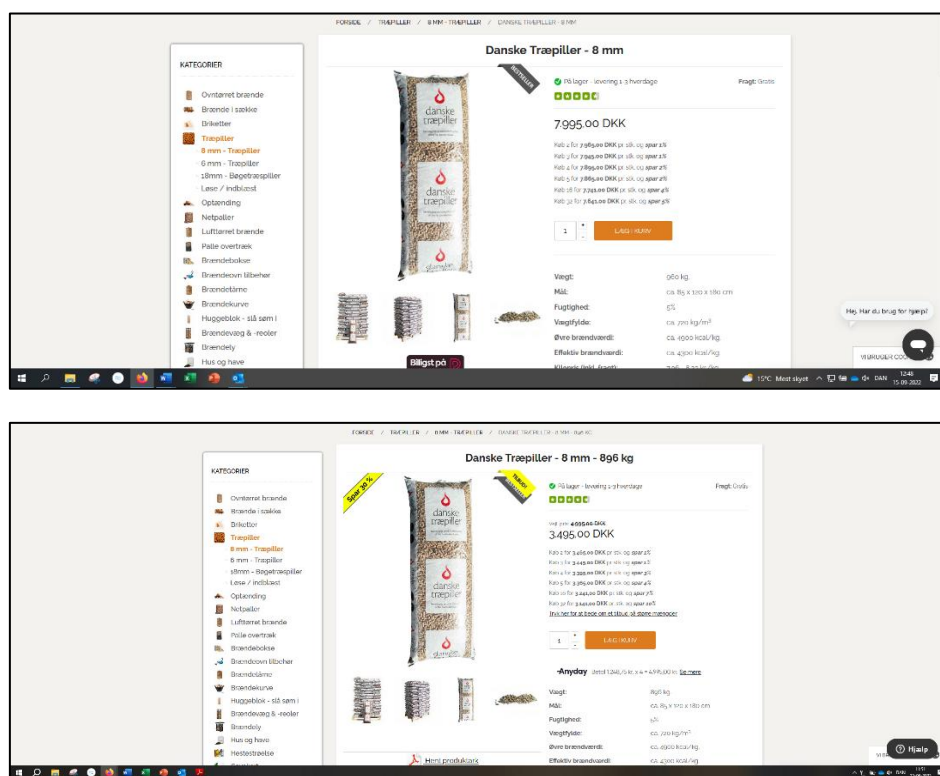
FORSIDE / TRÆPILLER / 8 MM - TRÆPILLER / DANSKE TRÆPILLER - 8 MM

KATEGORIER

Ovntørret brænde
Brænde i sække
Briketter
Træpiller
8 mm - Træpiller
6 mm - Træpiller
18mm - Bøgetræspiller
Løse / indblæst
Optænding
Netpaller
Lufttørret brænde
Palle overtræk
Brændeboske
Brændeovn tilbehør
Brændetåme
Brændekurve
Huggeblok - slå søm i
Brændevæg & -reoler
Brændely
Hus og have

Danske Træpiller - 8 mm

BESTSELLER

danske træpiller

På lager - levering 1-3 hverdage
Fragt: Gratis

7.995,00 DKK

Køb 2 for 7.985,00 DKK pr. stk. og spar 1%
Køb 3 for 7.945,00 DKK pr. stk. og spar 1%
Køb 4 for 7.895,00 DKK pr. stk. og spar 2%
Køb 5 for 7.865,00 DKK pr. stk. og spar 2%
Køb 18 for 7.721,00 DKK pr. stk. og spar 4%
Køb 32 for 7.641,00 DKK pr. stk. og spar 5%

1
LÆG I KURV

Vægt: 960 kg.
Mål: ca. 85 x 120 x 180 cm
Fugtighed: 5%
Vægtfylde: ca. 720 kg/m²
Øvre brændværdi: ca. 4500 kcal/kg.
Effektiv brændværdi: ca. 4300 kcal/kg
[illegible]

Billigst på

Hej. Har du brug for hjælp?

VURDERGER COO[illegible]

15°C Mest skyet DAN 12:48 15-09-2022

FORSIDE / TRÆPILLER / 8 MM - TRÆPILLER / DANSKE TRÆPILLER - 8 MM - 896 KG

KATEGORIER

Ovntørret brænde
Brænde i sække
Briketter
Træpiller
8 mm - Træpiller
6 mm - Træpiller
18mm - Bøgetræspiller
Løse / indblæst
Optænding
Netpaller
Lufttørret brænde
Palle overtræk
Brændeboske
Brændeovn tilbehør
Brændetåme
Brændekurve
Huggeblok - slå søm i
Brændevæg & -reoler
Brændely
Hus og have
Hestestrøelse

Danske Træpiller - 8 mm - 896 kg

Spar 30 %

danske træpiller

På lager - levering 1-3 hverdage
Fragt: Gratis

Før pris: 4.995,00 DKK
3.495,00 DKK

Køb 2 for 3.465,00 DKK pr. stk. og spar 1%
Køb 3 for 3.445,00 DKK pr. stk. og spar 1%
Køb 4 for 3.399,00 DKK pr. stk. og spar 3%
Køb 5 for 3.365,00 DKK pr. stk. og spar 4%
Køb 10 for 3.241,00 DKK pr. stk. og spar 7%
Køb 30 for 3.141,00 DKK pr. stk. og spar 10%
Tryk her for at bede om et tilbud på større mængder

1
LÆG I KURV

Anyday delbetal 1.248,75 kr. x 4 = 4.995,00 kr. Se mere

Vægt: 896 kg.
Mål: ca. 85 x 120 x 180 cm
Fugtighed: 5%
Vægtfylde: ca. 720 kg/m³
Øvre brændværdi: ca. 4900 kcal/kg.
Effektiv brændværdi: ca. 4300 kcal/kg

Hent produktark

Hjælp